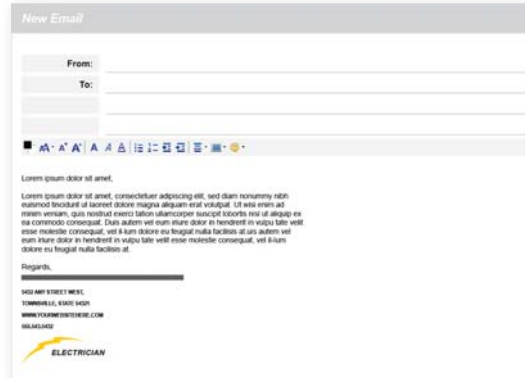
New Email

From:

To:

Lorem ipsum dolor sit amet,

Lorem ipsum dolor sit amet, consectetuer adipiscing elit, sed diam nonummy nibh euismod tincidunt ut laoreet dolore magna aliquam erat volutpat. Ut wisi enim ad minim veniam, quis nostrud exerci tation ullamcorper suscipit lobortis nisl ut aliquip ex ea commodo consequat. Duis autem vel eum iriure dolor in hendrerit in vulpu tate velit esse molestie consequat, vel il-lum dolore eu feugiat nulla facilisis at.uis autem vel eum iriure dolor in hendrerit in vulpu tate velit esse molestie consequat, vel il-lum dolore eu feugiat nulla facilisis at.

Regards,

5432 ANY STREET WEST,
TOWNSVILLE, STATE 54321
WWW.YOURWEBSITEHERE.COM
555.543.5432

ELECTRICIAN